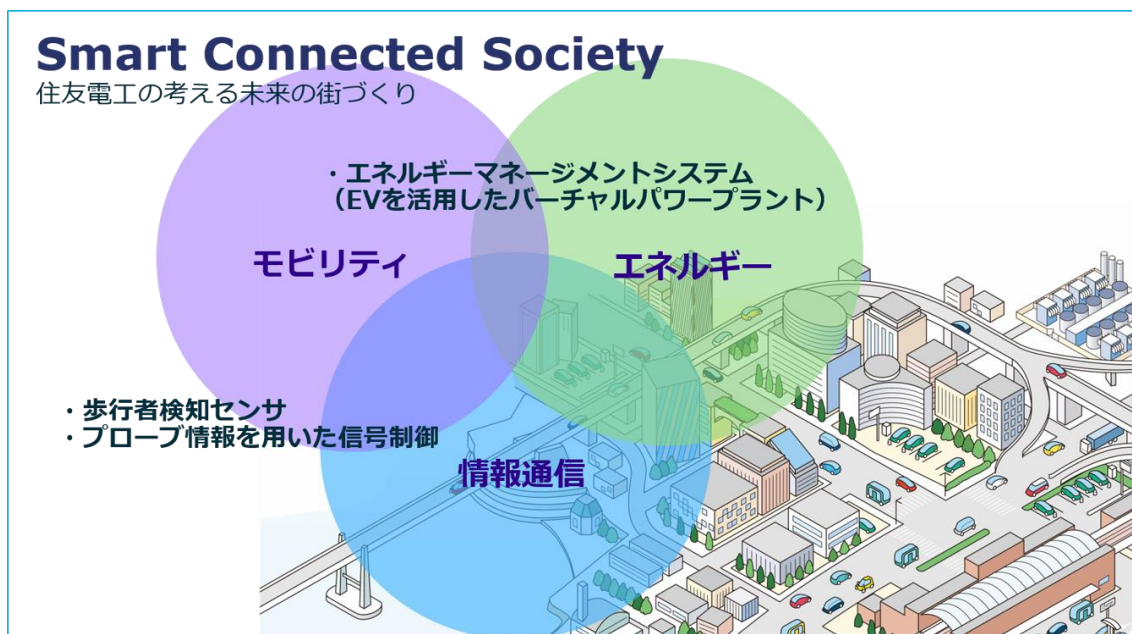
Smart Connected Society
住友電工の考える未来の街づくり

・エネルギーマネージメントシステム
（EVを活用したバーチャルパワープラント）

モビリティ

エネルギー

・歩行者検知センサ
・プローブ情報を用いた信号制御

情報通信